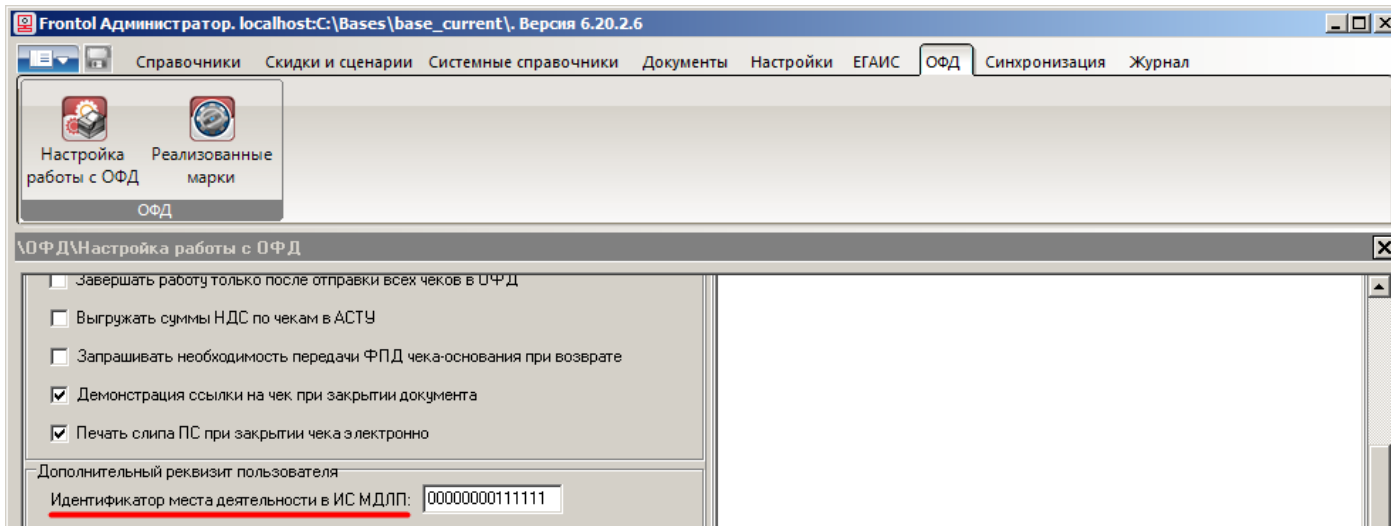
Frontol Администратор. localhost:C:\Bases\base_current\. Версия 6.20.2.6

Справочники Скидки и сценарии Системные справочники Документы Настройки ЕГАИС ОФД Синхронизация Журнал

Настройка работы с ОФД
Реализованные марки
ОФД

\ОФД\Настройка работы с ОФД

Завершать работу только после отправки всех чеков в ОФД
Выгружать суммы НДС по чекам в АСТУ
Запрашивать необходимость передачи ФПД чека-основания при возврате
Демонстрация ссылки на чек при закрытии документа
Печать слипа ПС при закрытии чека электронно

Дополнительный реквизит пользователя
Идентификатор места деятельности в ИС МДЛП: 00000000111111